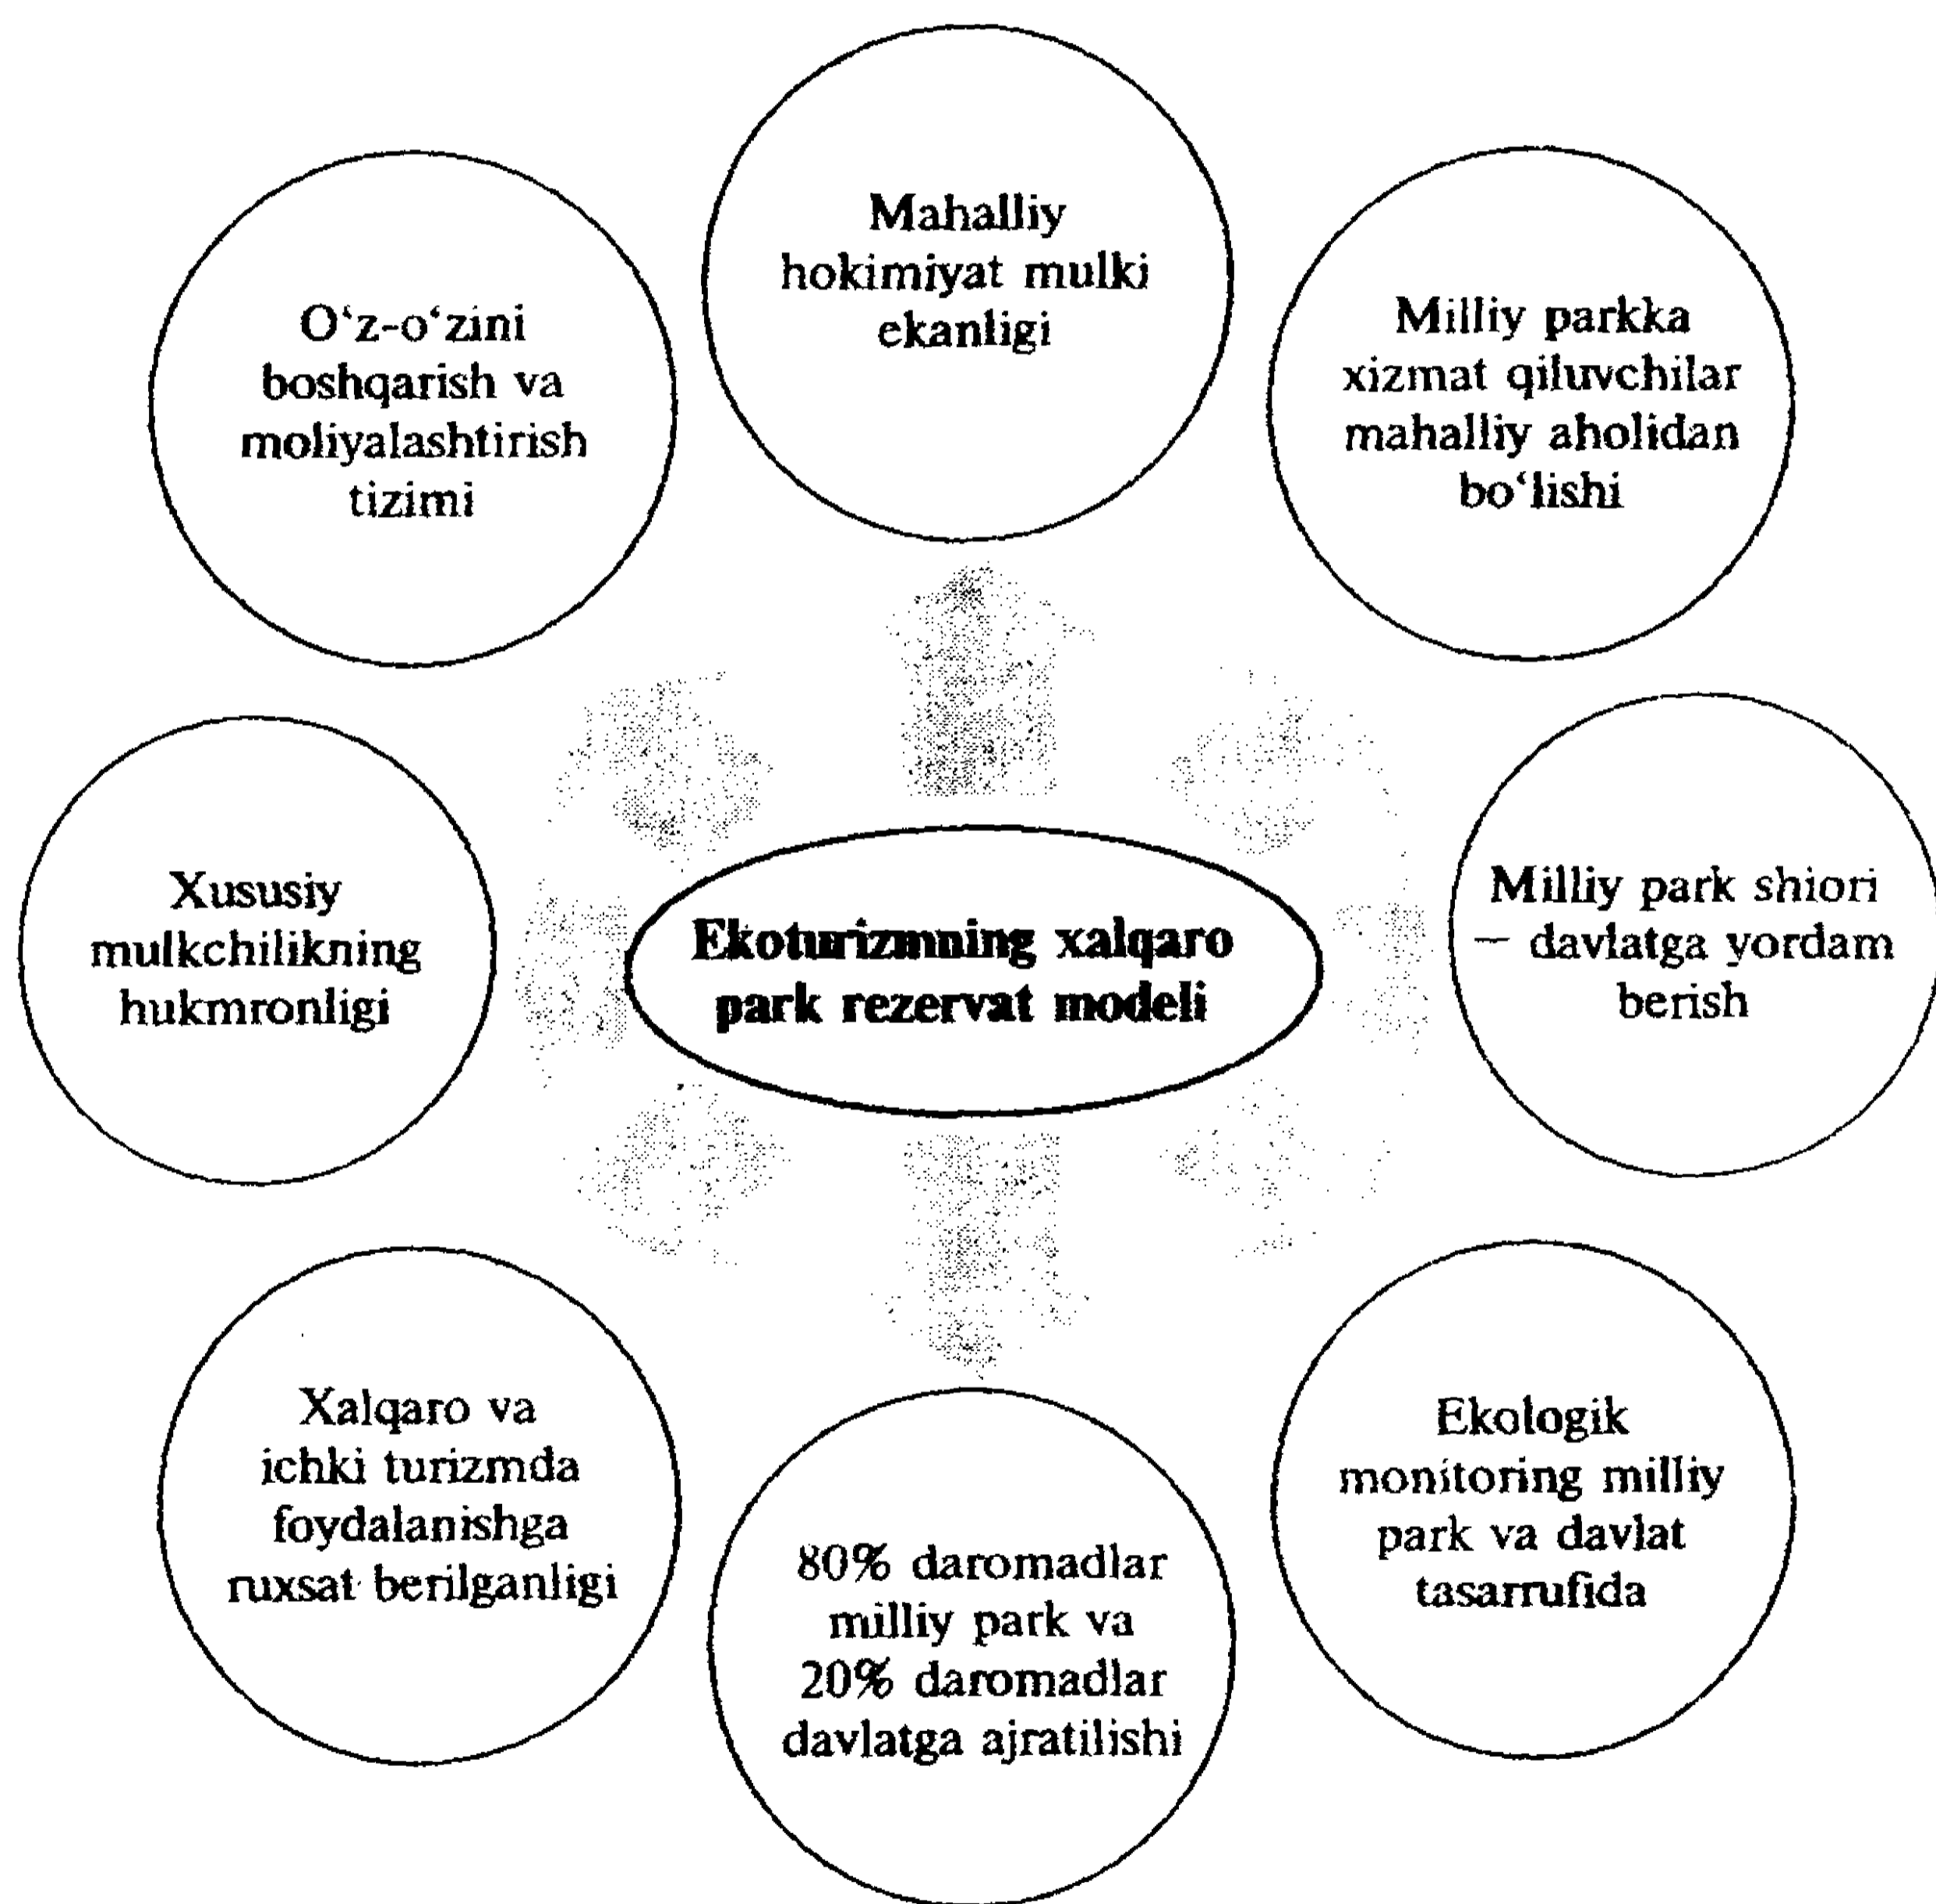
Mahalliy hokimiyat mulki ekanligi

O‘z-o‘zini boshqarish va moliyalashtirish tizimi

Milliy parkka xizmat qiluvchilar mahalliy aholidan bo‘lishi

Xususiy mulkchilikning hukmronligi

Ekoturizmning xalqaro park rezervat modeli

Milliy park shiori – davlatga yordam berish

Xalqaro va ichki turizmda foydalanishga ruxsat berilganligi

80% daromadlar milliy park va 20% daromadlar davlatga ajratilishi

Ekologik monitoring milliy park va davlat tasarrufida